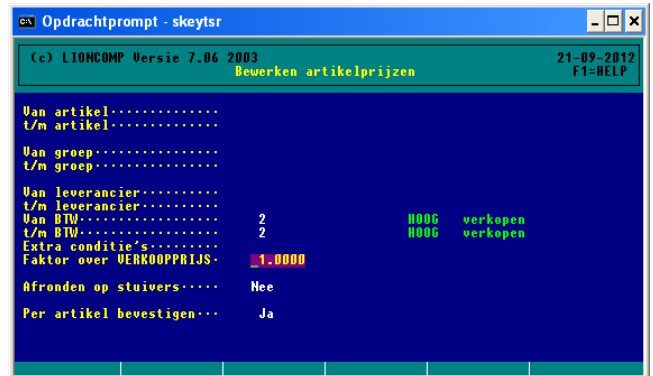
Opdrachtprompt - skeytsr

(c) LIONCOMP Versie 7.06 2003
Bewerken artikelprijzen
21-09-2012
F1=HELP

Van artikel...............
t/m artikel...............

Van groep.................
t/m groep.................

Van leverancier..........
t/m leverancier..........
Van BTW.................. 2 HOOG verkopen
t/m BTW.................. 2 HOOG verkopen
Extra conditie's.........
Faktor over VERKOOPPRIJS. 1.0000

Afronden op stuivers..... Nee

Per artikel bevestigen... Ja